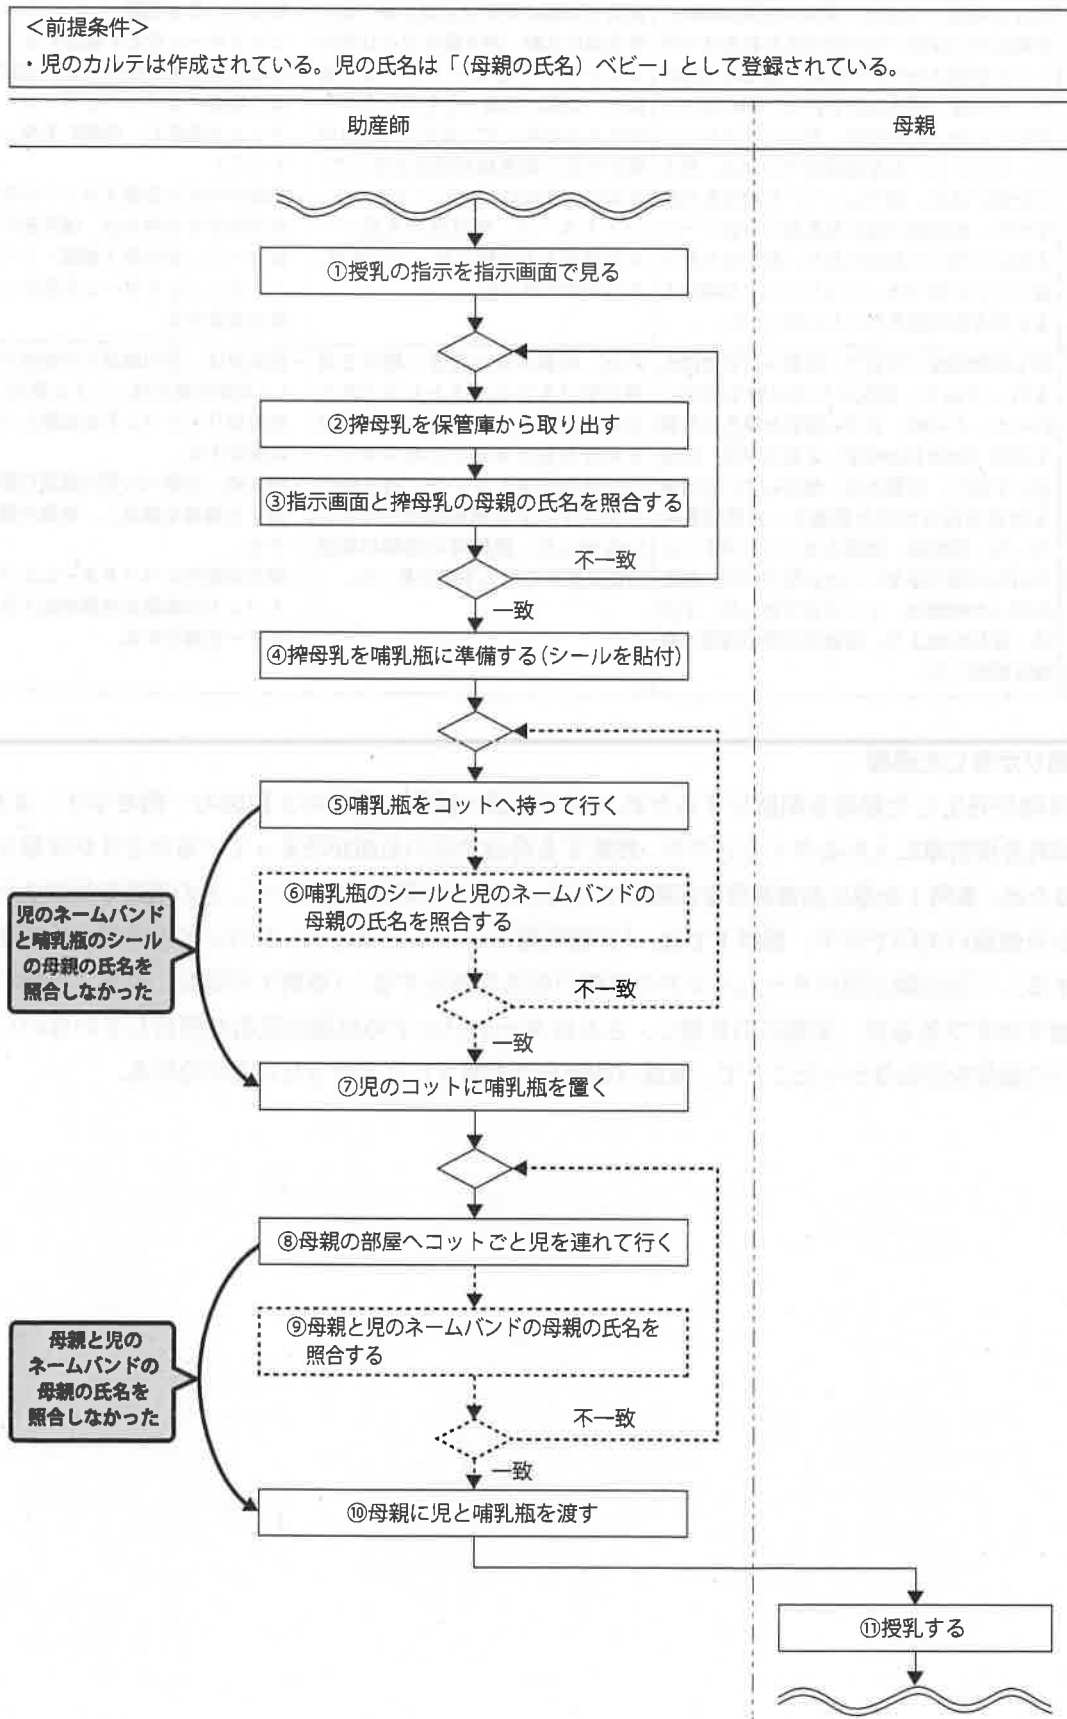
<前提条件>
・児のカルテは作成されている。児の氏名は「(母親の氏名) ベビー」として登録されている。

助産師

母親

①授乳の指示を指示画面で見る

②搾母乳を保管庫から取り出す

③指示画面と搾母乳の母親の氏名を照合する

不一致

一致

④搾母乳を哺乳瓶に準備する(シールを貼付)

⑤哺乳瓶をコットへ持って行く

児のネームバンドと哺乳瓶のシールの母親の氏名を照合しなかった

⑥哺乳瓶のシールと児のネームバンドの母親の氏名を照合する

不一致

一致

⑦児のコットに哺乳瓶を置く

⑧母親の部屋へコットごと児を連れて行く

母親と児のネームバンドの母親の氏名を照合しなかった

⑨母親と児のネームバンドの母親の氏名を照合する

不一致

一致

⑩母親に児と哺乳瓶を渡す

⑪授乳する